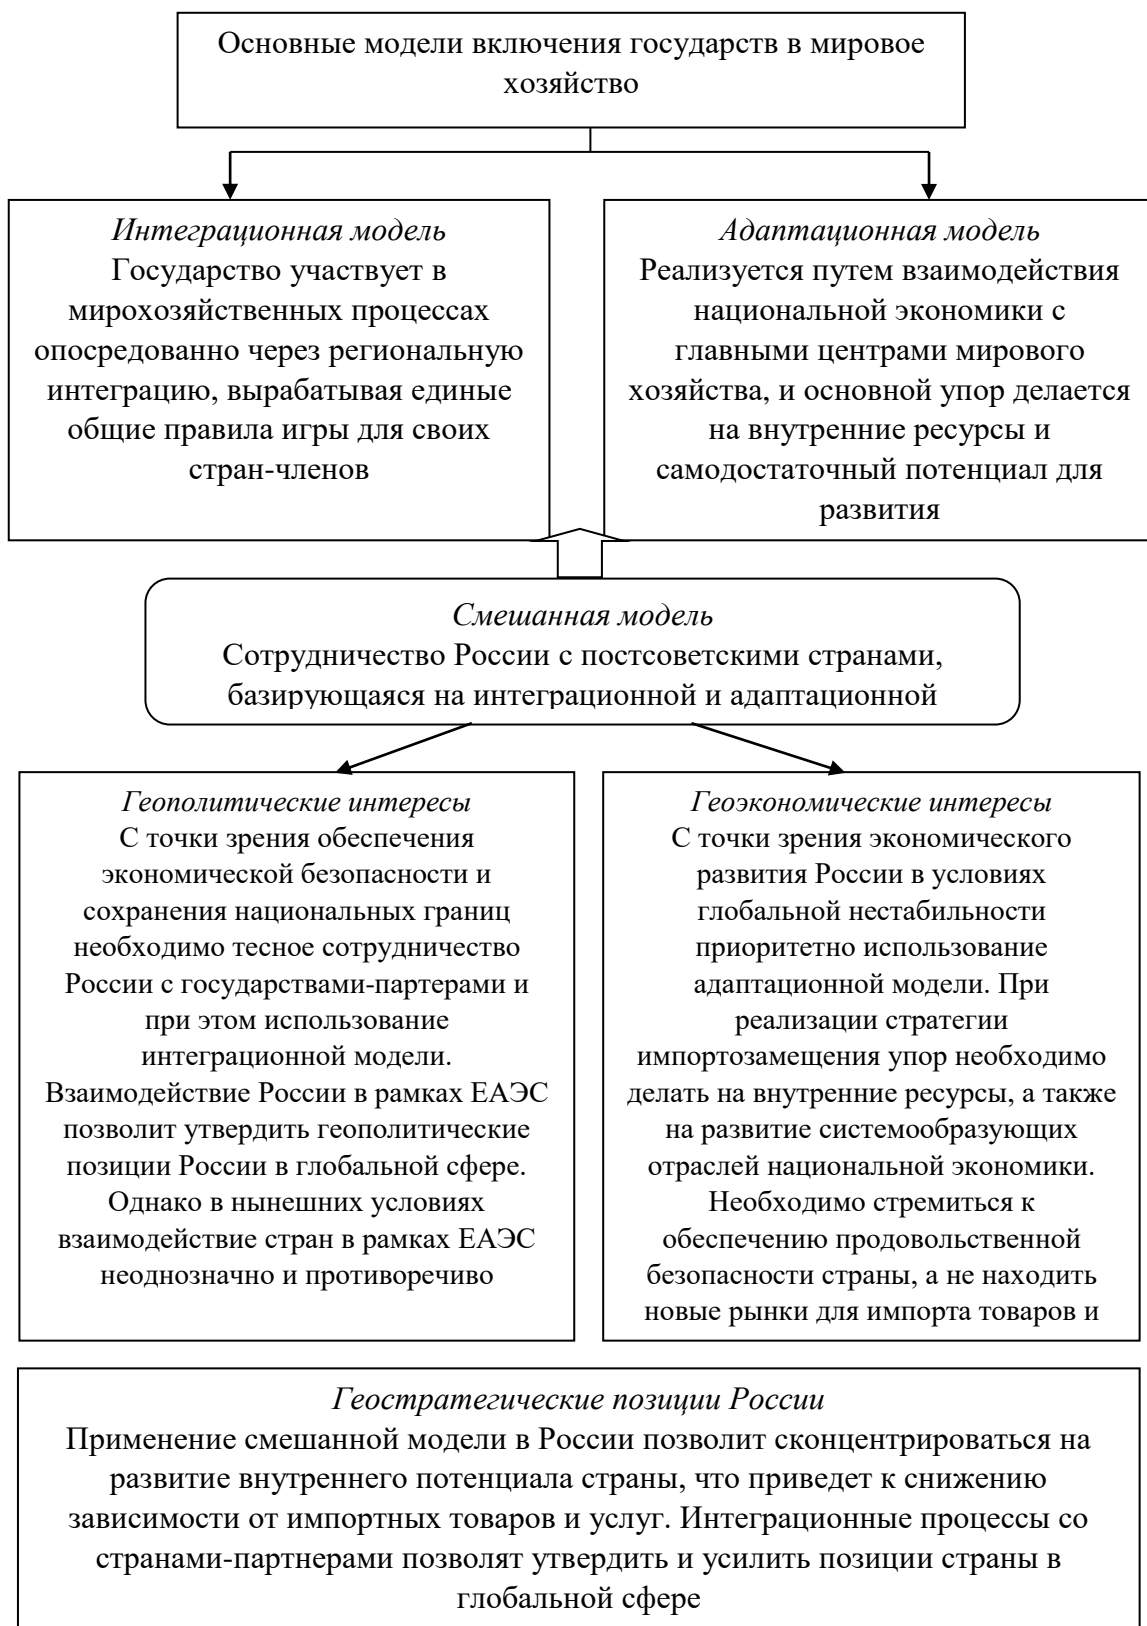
Основные модели включения государств в мировое хозяйство

*Интеграционная модель*
Государство участвует в мирохозяйственных процессах опосредованно через региональную интеграцию, вырабатывая единые общие правила игры для своих стран-членов

*Адаптационная модель*
Реализуется путем взаимодействия национальной экономики с главными центрами мирового хозяйства, и основной упор делается на внутренние ресурсы и самодостаточный потенциал для развития

*Смешанная модель*
Сотрудничество России с постсоветскими странами, базирующаяся на интеграционной и адаптационной

*Геополитические интересы*
С точки зрения обеспечения экономической безопасности и сохранения национальных границ необходимо тесное сотрудничество России с государствами-партерами и при этом использование интеграционной модели. Взаимодействие России в рамках ЕАЭС позволит утвердить геополитические позиции России в глобальной сфере. Однако в нынешних условиях взаимодействие стран в рамках ЕАЭС неоднозначно и противоречиво

*Геоэкономические интересы*
С точки зрения экономического развития России в условиях глобальной нестабильности приоритетно использование адаптационной модели. При реализации стратегии импортозамещения упор необходимо делать на внутренние ресурсы, а также на развитие системообразующих отраслей национальной экономики. Необходимо стремиться к обеспечению продовольственной безопасности страны, а не находить новые рынки для импорта товаров и

*Геостратегические позиции России*
Применение смешанной модели в России позволит сконцентрироваться на развитие внутреннего потенциала страны, что приведет к снижению зависимости от импортных товаров и услуг. Интеграционные процессы со странами-партнерами позволят утвердить и усилить позиции страны в глобальной сфере